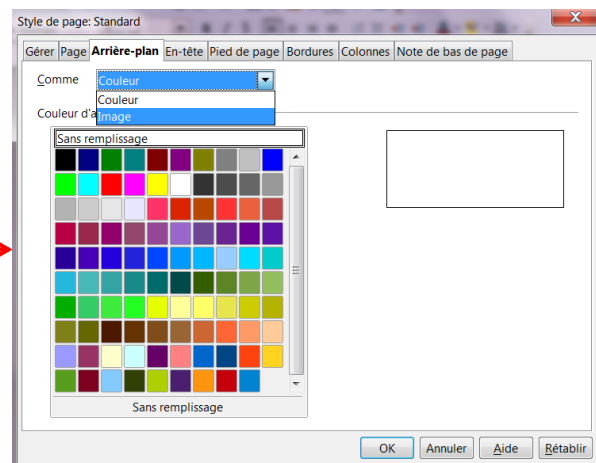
Style de page: Standard

Gérer Page Arrière-plan En-tête Pied de page Bordures Colonnes Note de bas de page

Comme Couleur

Couleur
Image

Couleur d'a

Sans remplissage

Sans remplissage

OK Annuler Aide Rétablir